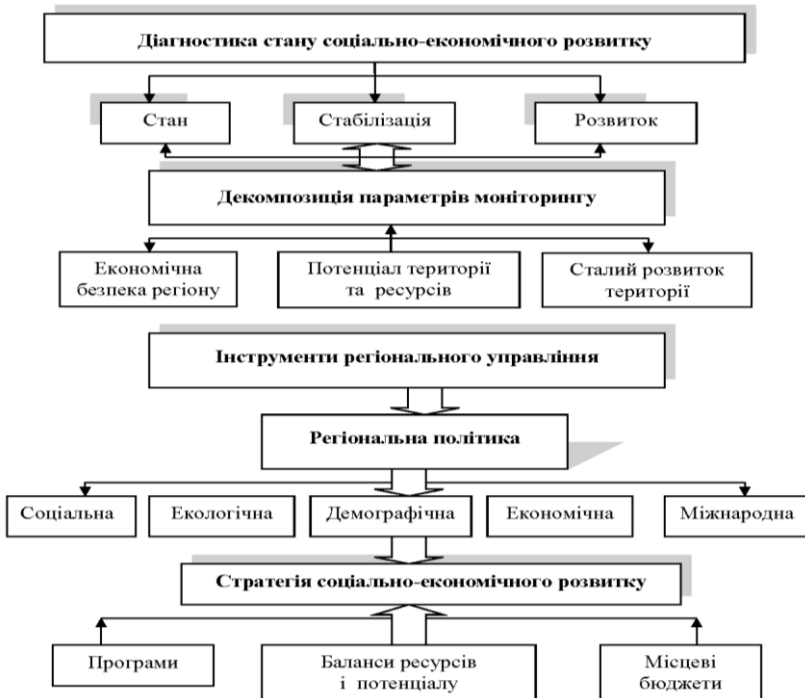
Діагностика стану соціально-економічного розвитку

Стан

Стабілізація

Розвиток

Декомпозиція параметрів моніторингу

Економічна безпека регіону

Потенціал території та ресурсів

Сталий розвиток території

Інструменти регіонального управління

Регіональна політика

Соціальна

Екологічна

Демографічна

Економічна

Міжнародна

Стратегія соціально-економічного розвитку

Програми

Баланси ресурсів і потенціалу

Місцеві бюджети